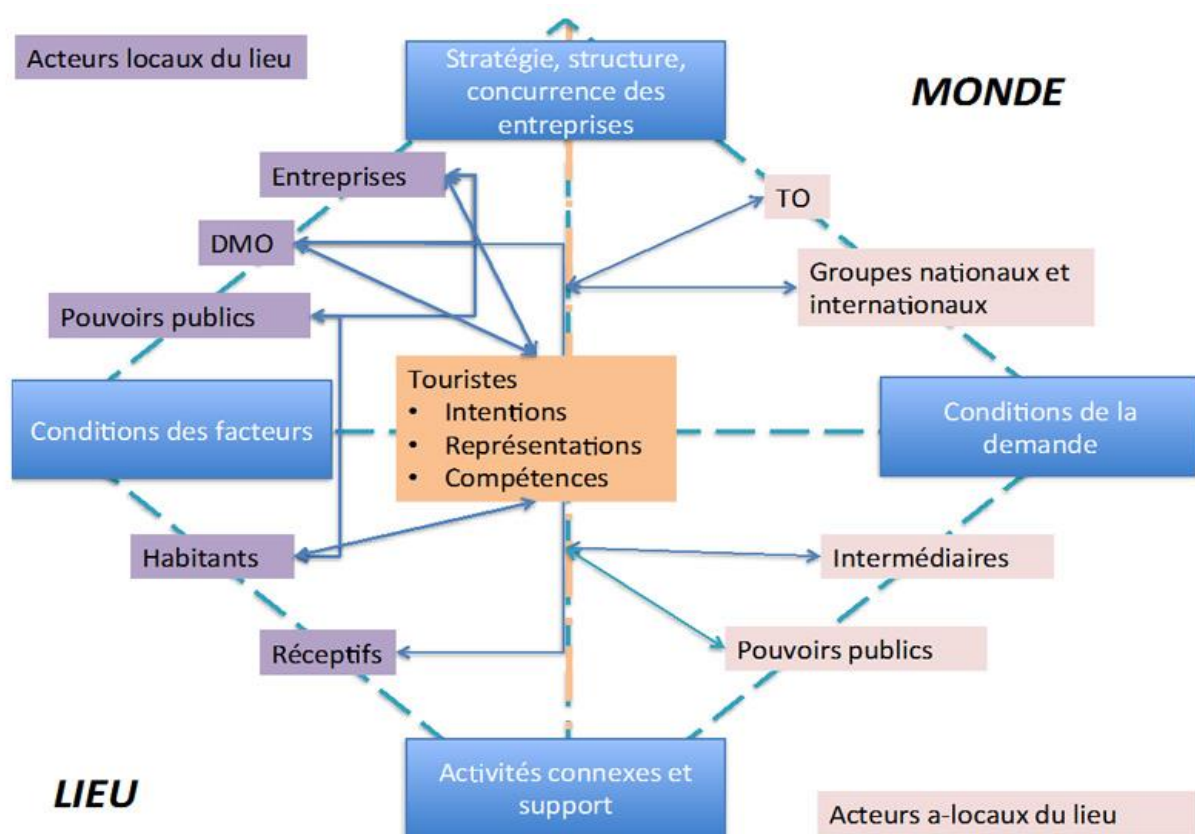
Acteurs locaux du lieu

Stratégie, structure, concurrence des entreprises

MONDE

Entreprises

TO

DMO

Groupes nationaux et internationaux

Pouvoirs publics

Touristes
• Intentions
• Représentations
• Compétences

Conditions des facteurs

Conditions de la demande

Habitants

Intermédiaires

Réceptifs

Pouvoirs publics

LIEU

Activités connexes et support

Acteurs a-locaux du lieu